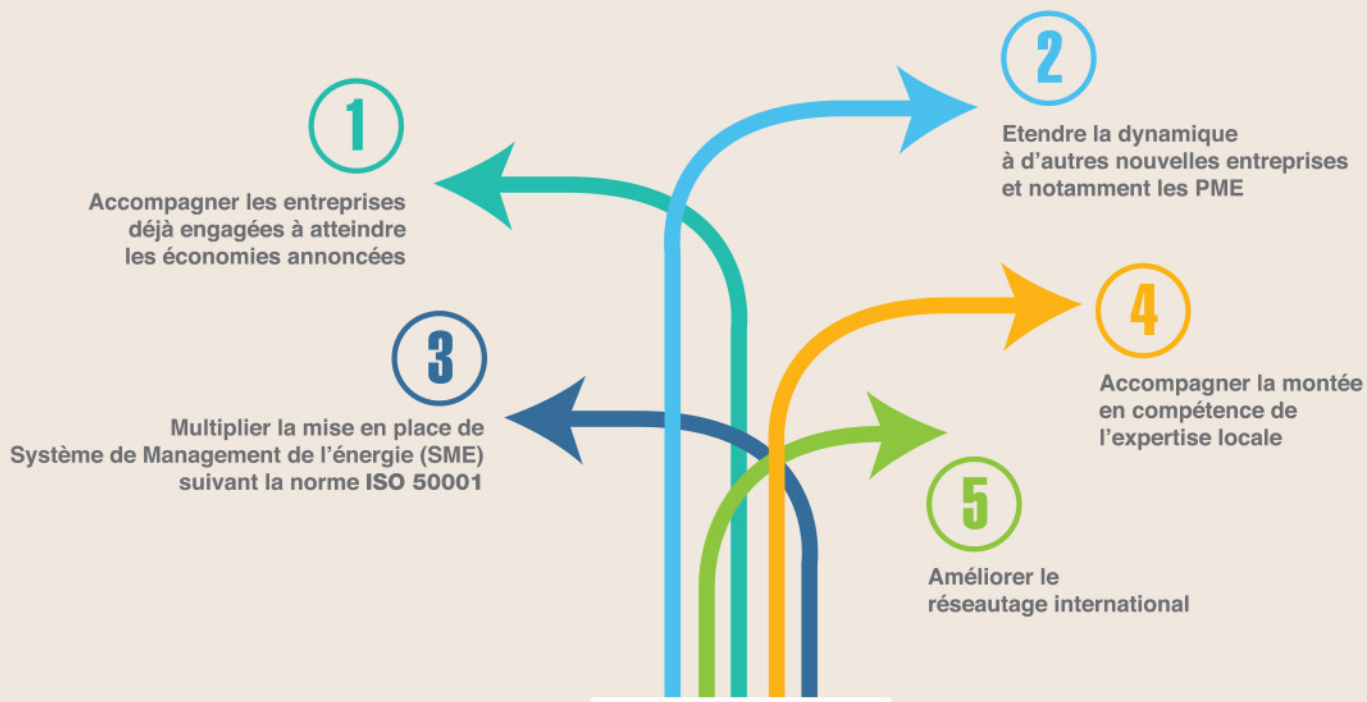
1

Accompagner les entreprises déjà engagées à atteindre les économies annoncées

2

Etendre la dynamique à d'autres nouvelles entreprises et notamment les PME

3

Multiplier la mise en place de Système de Management de l'énergie (SME) suivant la norme ISO 50001

4

Accompagner la montée en compétence de l'expertise locale

5

Améliorer le réseautage international